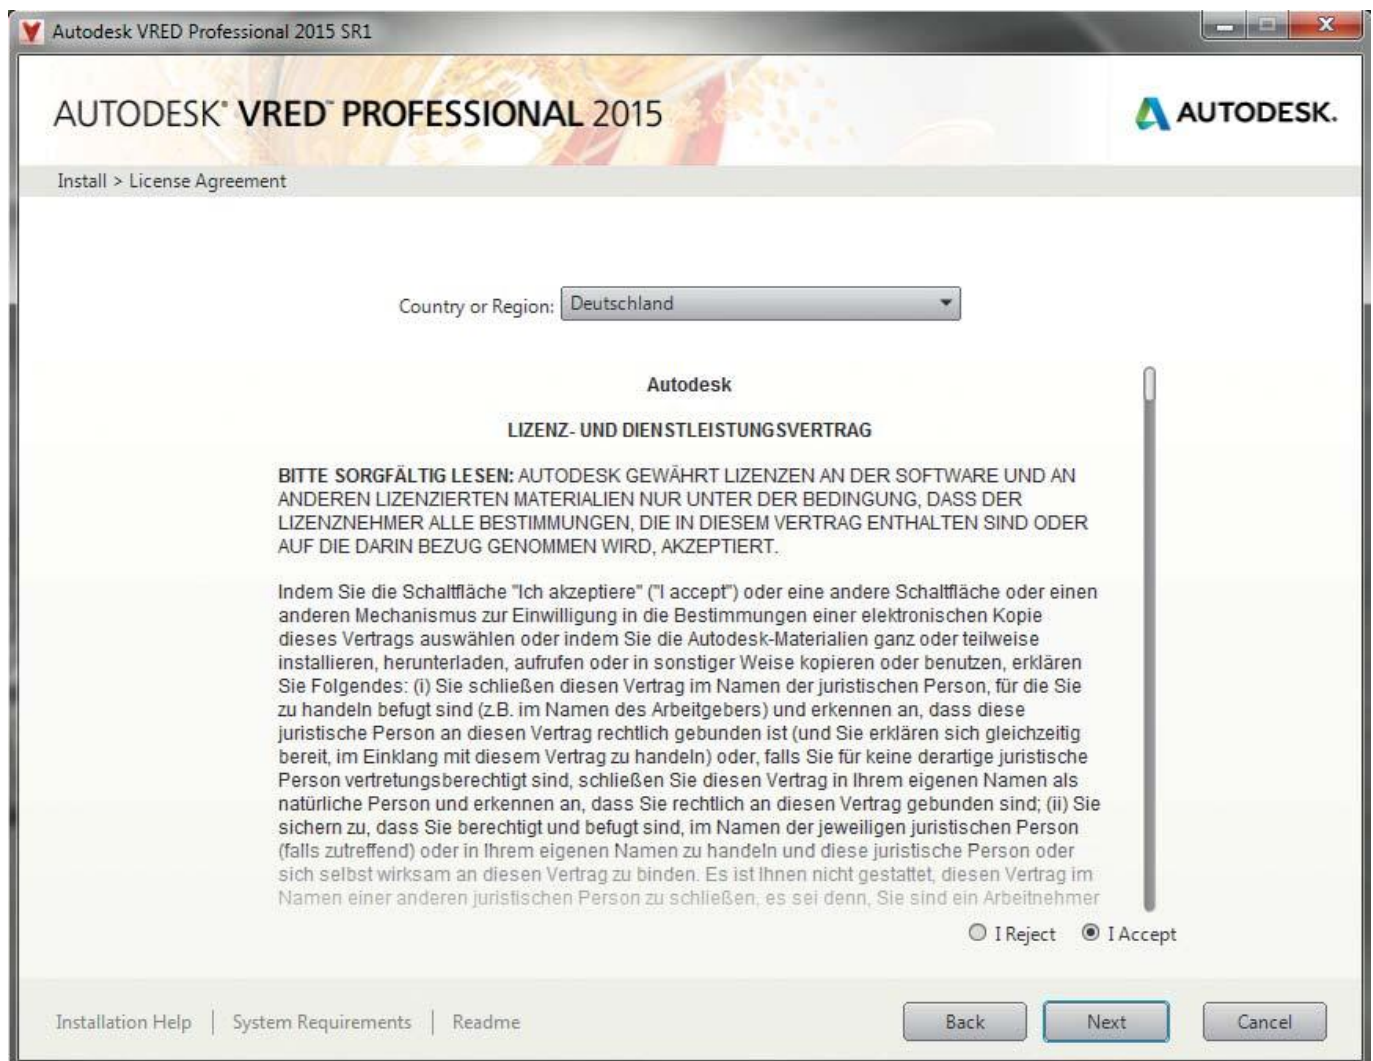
Autodesk VRED Professional 2015 SR1

AUTODESK® VRED™ PROFESSIONAL 2015

AUTODESK.

Install > License Agreement

Country or Region: Deutschland

Autodesk

LIZENZ- UND DIENSTLEISTUNGSVERTRAG

BITTE SORGFÄLTIG LESEN: AUTODESK GEWÄHRT LIZENZEN AN DER SOFTWARE UND AN ANDEREN LIZENZIERTEN MATERIALIEN NUR UNTER DER BEDINGUNG, DASS DER LIZENZNEHMER ALLE BESTIMMUNGEN, DIE IN DIESEM VERTRAG ENTHALTEN SIND ODER AUF DIE DARIN BEZUG GENOMMEN WIRD, AKZEPTIERT.

Indem Sie die Schaltfläche "Ich akzeptiere" ("I accept") oder eine andere Schaltfläche oder einen anderen Mechanismus zur Einwilligung in die Bestimmungen einer elektronischen Kopie dieses Vertrags auswählen oder indem Sie die Autodesk-Materialien ganz oder teilweise installieren, herunterladen, aufrufen oder in sonstiger Weise kopieren oder benutzen, erklären Sie Folgendes: (i) Sie schließen diesen Vertrag im Namen der juristischen Person, für die Sie zu handeln befugt sind (z.B. im Namen des Arbeitgebers) und erkennen an, dass diese juristische Person an diesen Vertrag rechtlich gebunden ist (und Sie erklären sich gleichzeitig bereit, im Einklang mit diesem Vertrag zu handeln) oder, falls Sie für keine derartige juristische Person vertretungsberechtigt sind, schließen Sie diesen Vertrag in Ihrem eigenen Namen als natürliche Person und erkennen an, dass Sie rechtlich an diesen Vertrag gebunden sind; (ii) Sie sichern zu, dass Sie berechtigt und befugt sind, im Namen der jeweiligen juristischen Person (falls zutreffend) oder in Ihrem eigenen Namen zu handeln und diese juristische Person oder sich selbst wirksam an diesen Vertrag zu binden. Es ist Ihnen nicht gestattet, diesen Vertrag im Namen einer anderen juristischen Person zu schließen, es sei denn, Sie sind ein Arbeitnehmer

I Reject I Accept

Installation Help | System Requirements | Readme

Back Next Cancel